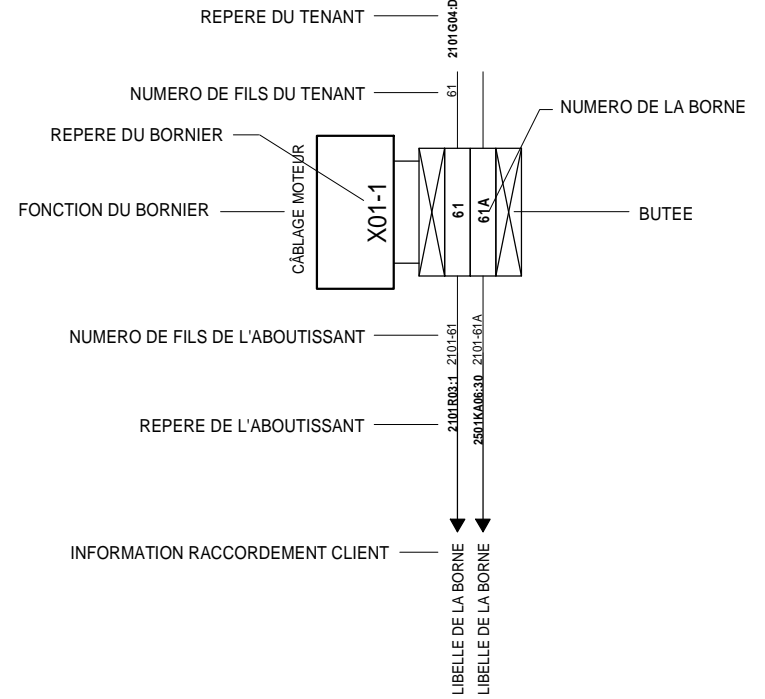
REPERE DU TENANT
2101G04:D

NUMERO DE FILS DU TENANT
61

NUMERO DE LA BORNE

REPERE DU BORNIER

CÂBLAGE MOTEUR

X01-1

61

61A

FONCTION DU BORNIER

BUTEE

NUMERO DE FILS DE L'ABOUTISSANT
2101-61
2101-61A

REPERE DE L'ABOUTISSANT
2101R03:1
2501KA06:30

INFORMATION RACCORDEMENT CLIENT
LIBELLE DE LA BORNE
LIBELLE DE LA BORNE